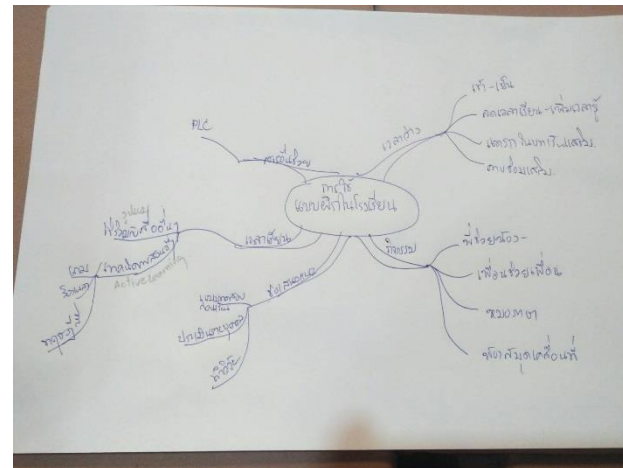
PLC
เปลี่ยนรูป
การใช้
แบบฝึกในโรงเรียน
เวลาว่าง
เช้า-เย็น
คาบเรียน-หลังเลิกครู
แทรกในกิจกรรมเสริม
สอนซ่อมเสริม
เวลาเรียน
ร่วมกับสื่ออื่นๆ
ใบงาน
จัดการเรียนรู้แบบ
Active Learning
เกม
ร้องเพลง
ทฤษฎี
ข้อสอบ
ทดสอบก่อนเรียน
ประเมินหลังเรียน
สอบวัด
กิจกรรม
พี่ช่วยน้อง
เพื่อนช่วยเพื่อน
หนองคาย
ห้องสมุดเคลื่อนที่